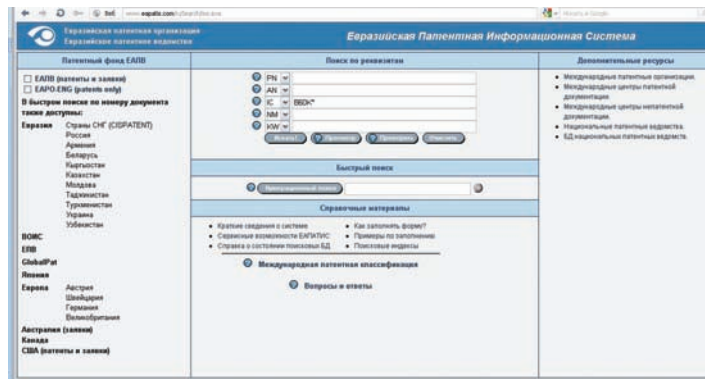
www.eapatis.com

Евразийская патентная организация
Евразийское патентное ведомство

Евразийская Патентная Информационная Система

Патентный фонд ЕАПВ

☐ ЕАПВ (патенты и заявки)
☐ EAPO-ENG (patents only)

В быстром поиске по номеру документа также доступны:

Евразия Страны СНГ (CISPATENT)
Россия
Армения
Беларусь
Кыргызстан
Казахстан
Молдова
Таджикистан
Туркменистан
Украина
Узбекистан

ВОИС
ЕПВ
GlobalPat
Япония
Европа Австрия
Швейцария
Германия
Великобритания
Австралия (заявки)
Канада
США (патенты и заявки)

Поиск по реквизитам

PN
AN
IC B60K*
NM
KW

Искать! Примеры Примечания Очистить

Быстрый поиск

Идентификационный поиск

Справочные материалы

• Краткие сведения о системе
• Сервисные возможности ЕАПАТИС
• Справка о состоянии поисковых БД
• Как заполнить форму?
• Примеры по заполнению
• Поисковые индексы

Международная патентная классификация

Вопросы и ответы

Дополнительные ресурсы

• Международные патентные организации.
• Международные центры патентной документации.
• Международные центры непатентной документации.
• Национальные патентные ведомства.
• БД национальных патентных ведомств.